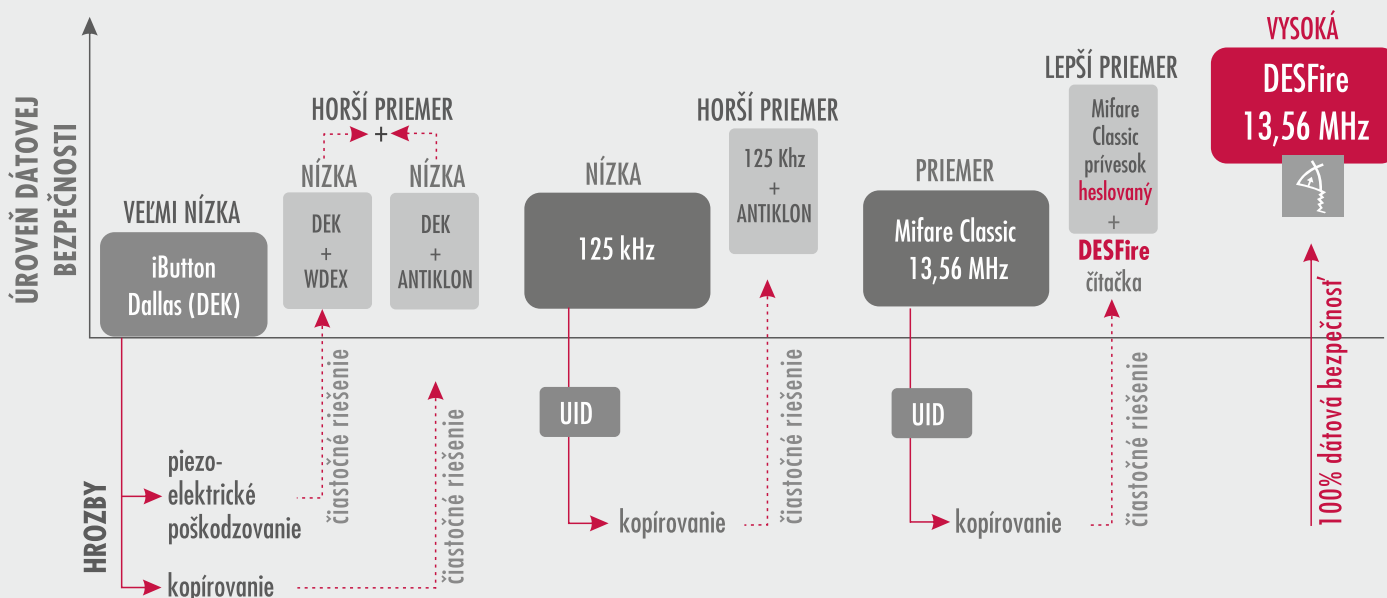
ÚROVEŇ DÁTOVEJ BEZPEČNOSTI

VEĽMI NÍZKA
iButton Dallas (DEK)

HORŠÍ PRIEMER
+
NÍZKA
DEK + WDEX
NÍZKA
DEK + ANTIKLON

NÍZKA
125 kHz

HORŠÍ PRIEMER
125 Khz + ANTIKLON

PRIEMER
Mifare Classic 13,56 MHz

LEPŠÍ PRIEMER
Mifare Classic prívesok heslovaný + DESFire čítačka

VYSOKÁ
DESFire 13,56 MHz

HROZBY
piezo-elektrické poškodzovanie
kopírovanie
čiastočné riešenie
čiastočné riešenie
UID
kopírovanie
čiastočné riešenie
UID
kopírovanie
čiastočné riešenie
100% dátová bezpečnosť